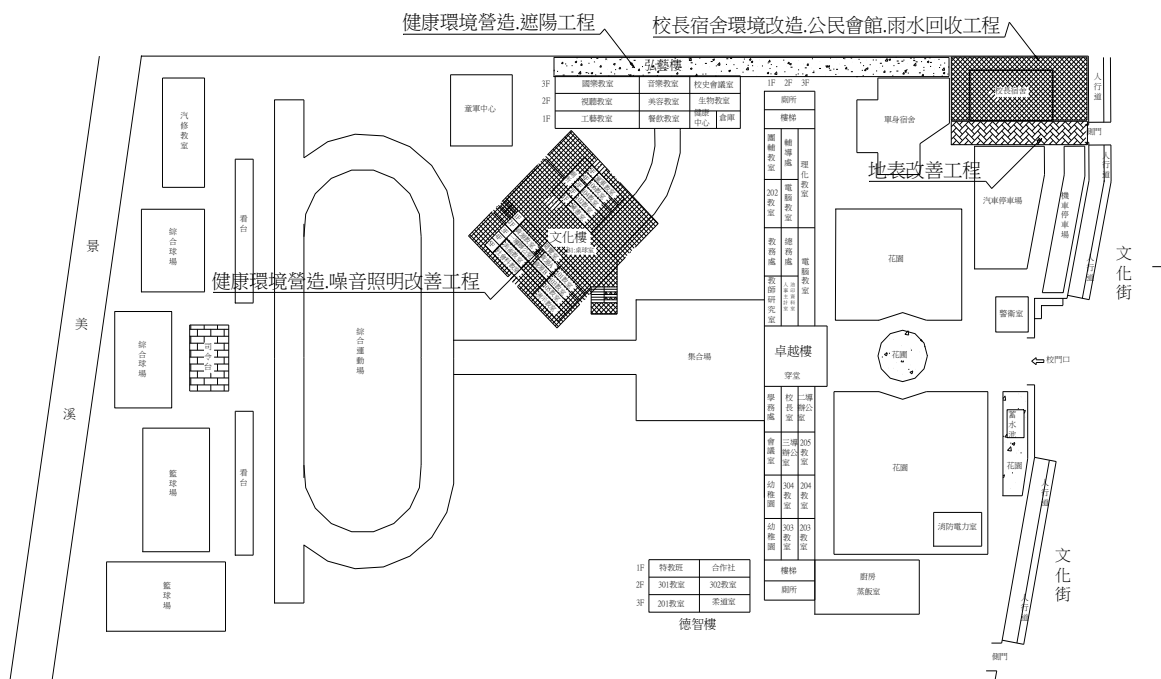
健康環境營造.遮陽工程

校長宿舍環境改造.公民會館.雨水回收工程

弘藝樓

| 3F | 國樂教室 | 音樂教室 | 校史會議室 |
|---|---|---|---|
| 2F | 視聽教室 | 美容教室 | 生物教室 |
| 1F | 工藝教室 | 餐飲教室 | 健康中心 倉庫 |

1F 2F 3F

廁所

樓梯

童軍中心

汽修教室

校長宿舍

單身宿舍

人行道

側門

地表改善工程

圖輔教室

輔導處

理化教室

202教室

電腦教室

汽車停車場

機車停車場

人行道

綜合球場

看台

文化樓

教務處

總務處

電腦教室

教師研究室

景

美

溪

花圃

文

化

街

健康環境營造.噪音照明改善工程

警衛室

綜合球場

司令台

綜合運動場

集合場

卓越樓

穿堂

花圃

校門口

學務處

校長室

二導辦公室

會議室

三導辦公室

205教室

蓄水池

花圃

籃球場

看台

幼稚園

304教室

204教室

花圃

人行道

幼稚園

303教室

203教室

消防電力室

樓梯

廁所

廚房

蒸飯室

| 1F | 特教班 | 合作社 |
|---|---|---|
| 2F | 301教室 | 302教室 |
| 3F | 201教室 | 柔道室 |

德智樓

籃球場

文

化

街

人行道

側門